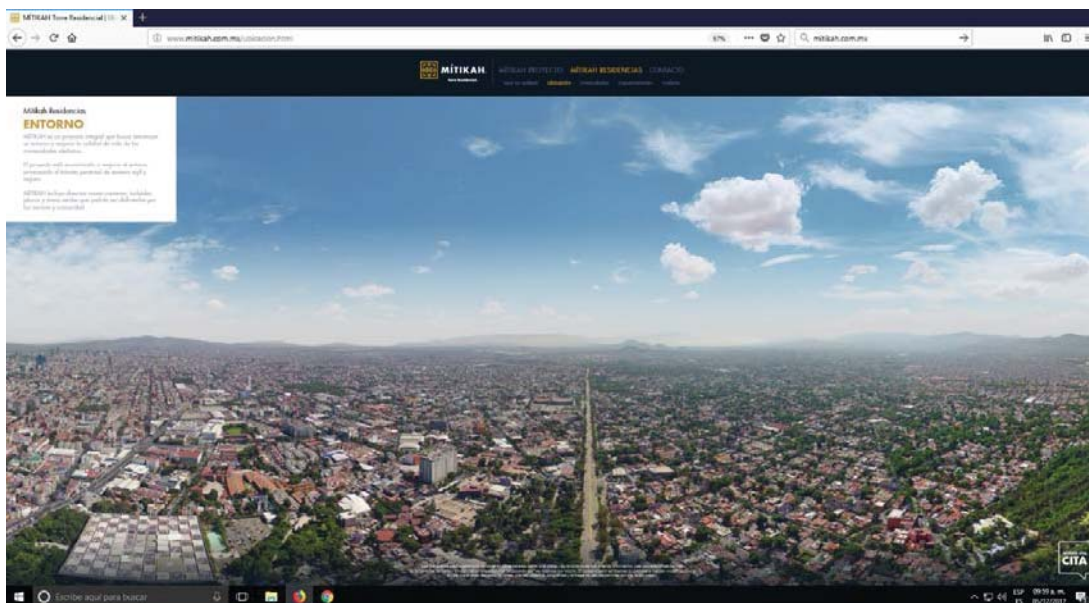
MITIKAH Torre Residencial | U... ×

www.mitikah.com.mx/ubicacion.html

67%

mitikah.com.mx

MÍTIKAH. Torre Residencial

MÍTIKAH PROYECTO MÍTIKAH RESIDENCIAS CONTACTO

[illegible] ubicación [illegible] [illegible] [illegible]

Mítikah Residencias

ENTORNO

MÍTIKAH es un proyecto integral que busca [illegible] su entorno y mejorar la calidad de vida de las comunidades aledañas.

El proyecto está encaminado a mejorar el entorno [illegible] el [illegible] de manera ágil y segura.

MÍTIKAH incluye diversas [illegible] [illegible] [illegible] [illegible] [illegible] por los vecinos y comunidad.

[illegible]

CITA

Escribe aquí para buscar

ESP 09:59 a. m.